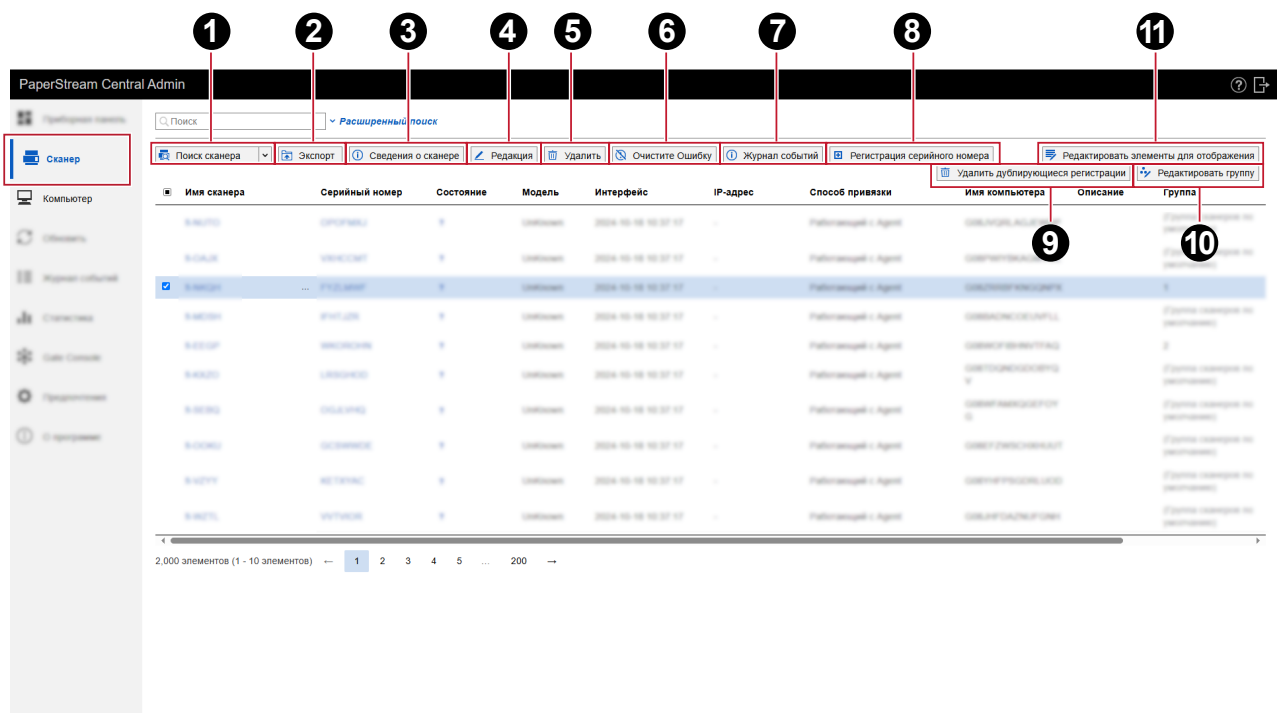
1 2 3 4 5 6 7 8 11

PaperStream Central Admin

Приборная панель
Сканер
Компьютер
Обновить
Журнал событий
Статистика
Gate Console
Предпочтения
О программе

Поиск
Расширенный поиск

Поиск сканера | Экспорт | Сведения о сканере | Редакция | Удалить | Очистите Ошибку | Журнал событий | Регистрация серийного номера | Редактировать элементы для отображения

Удалить дублирующиеся регистрации | Редактировать группу

9 10

| | Имя сканера | Серийный номер | Состояние | Модель | Интерфейс | IP-адрес | Способ привязки | Имя компьютера | Описание | Группа |
|---|---|---|---|---|---|---|---|---|---|---|
| | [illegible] | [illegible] | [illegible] | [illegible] | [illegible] | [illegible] | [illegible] | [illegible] | | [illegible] |
| | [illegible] | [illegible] | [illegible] | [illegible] | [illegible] | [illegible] | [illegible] | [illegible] | | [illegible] |
| ☑ | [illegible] ... | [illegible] | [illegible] | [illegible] | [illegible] | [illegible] | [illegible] | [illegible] | | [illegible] |
| | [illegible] | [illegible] | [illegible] | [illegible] | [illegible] | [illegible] | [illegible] | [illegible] | | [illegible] |
| | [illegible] | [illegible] | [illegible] | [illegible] | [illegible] | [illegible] | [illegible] | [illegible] | | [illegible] |
| | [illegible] | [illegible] | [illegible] | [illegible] | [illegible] | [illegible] | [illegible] | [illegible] | | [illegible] |
| | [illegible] | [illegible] | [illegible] | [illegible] | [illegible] | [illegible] | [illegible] | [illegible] | | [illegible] |
| | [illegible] | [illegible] | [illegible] | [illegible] | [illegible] | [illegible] | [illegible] | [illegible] | | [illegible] |
| | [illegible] | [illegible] | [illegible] | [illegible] | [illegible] | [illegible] | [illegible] | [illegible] | | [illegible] |
| | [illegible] | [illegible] | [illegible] | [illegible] | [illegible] | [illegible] | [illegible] | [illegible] | | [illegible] |

2,000 элементов (1 - 10 элементов) ← 1 2 3 4 5 ... 200 →